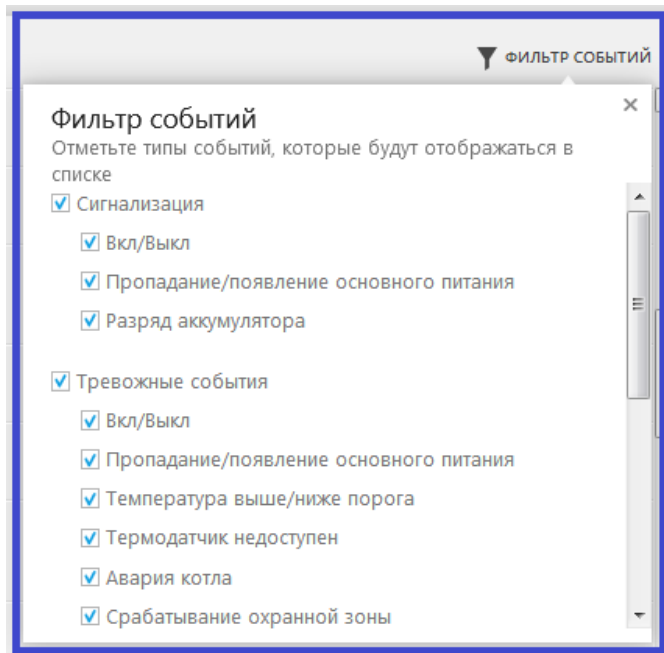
ФИЛЬТР СОБЫТИЙ

Фильтр событий
×
Отметьте типы событий, которые будут отображаться в списке

Сигнализация
Вкл/Выкл
Пропадание/появление основного питания
Разряд аккумулятора

Тревожные события
Вкл/Выкл
Пропадание/появление основного питания
Температура выше/ниже порога
Термодатчик недоступен
Авария котла
Срабатывание охранной зоны